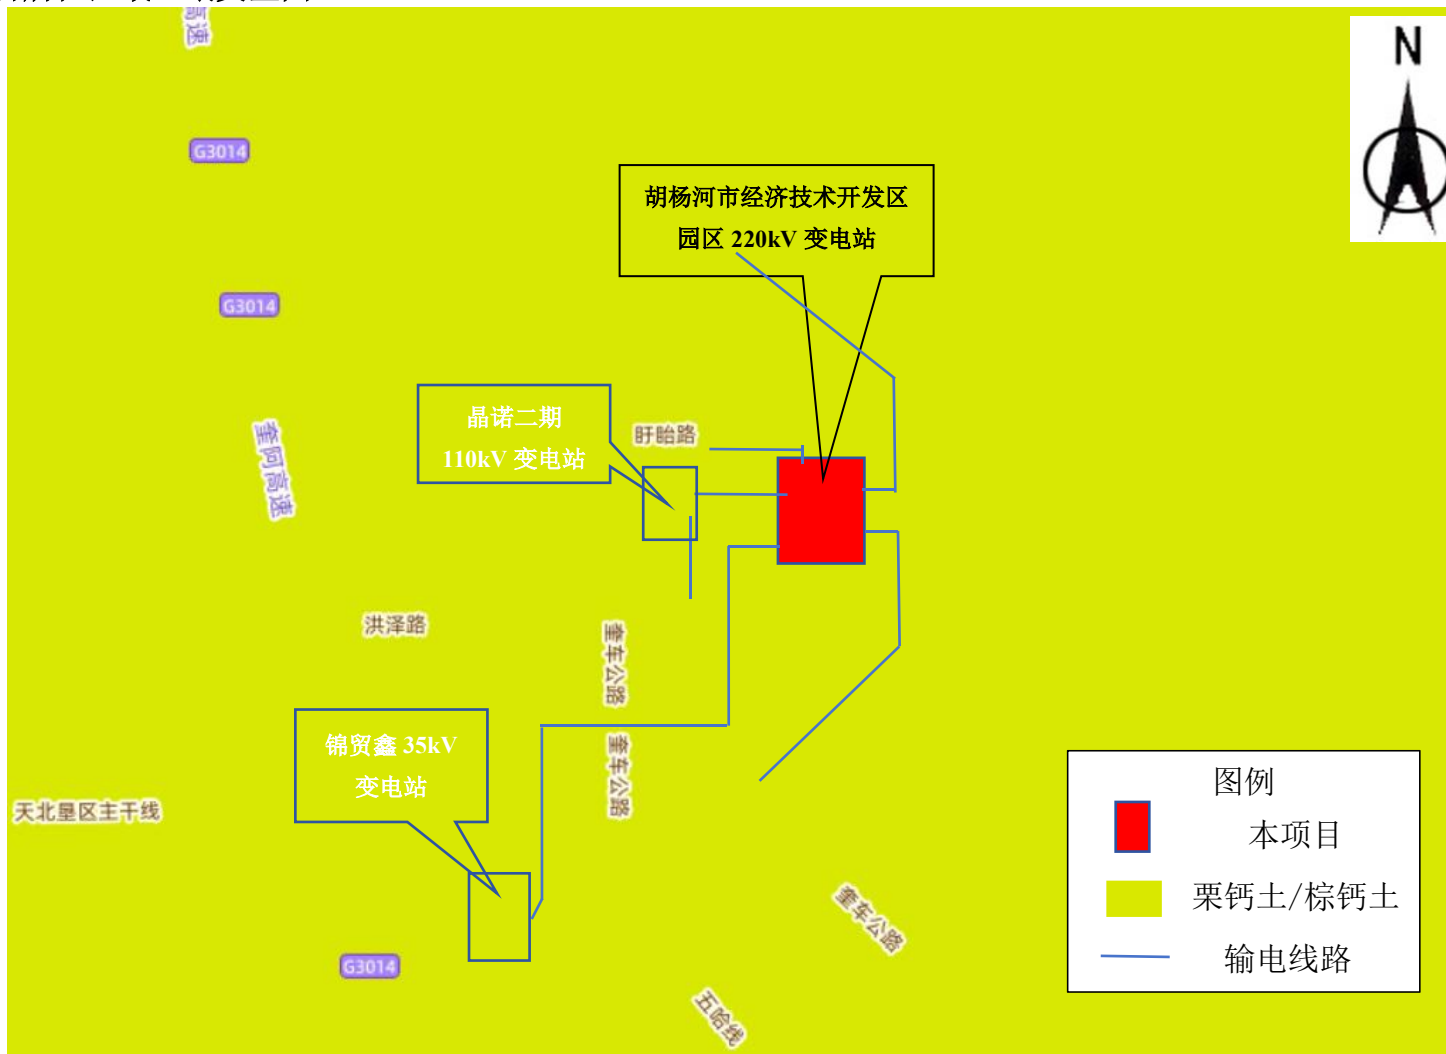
高速

G3014

G3014

奎阿高速

胡杨河市经济技术开发区园区 220kV 变电站

晶诺二期 110kV 变电站

盱眙路

洪泽路

奎车公路

奎车公路

锦贸鑫 35kV 变电站

天北垦区主干线

G3014

奎车公路

五僧线

N

图例

本项目

栗钙土/棕钙土

输电线路